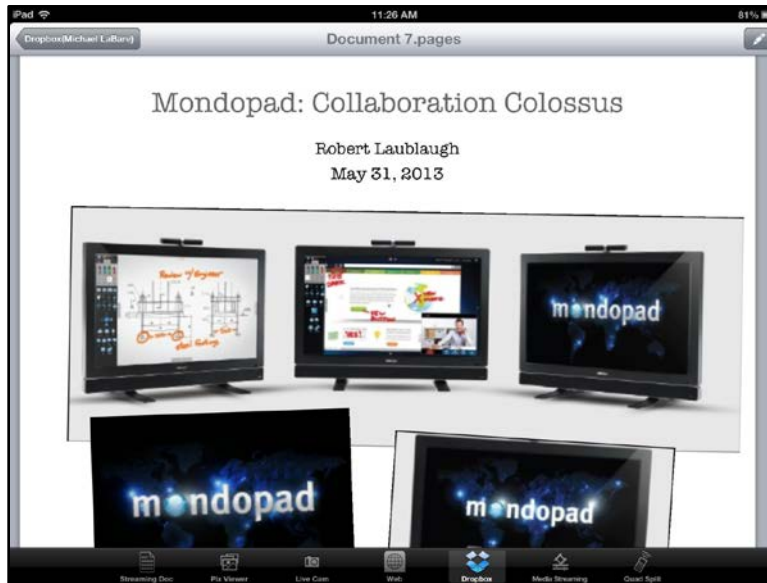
iPad
11:26 AM
81%

Dropbox(Michael LaBan)
Document 7.pages

Mondopad: Collaboration Colossus

Robert Laublaugh
May 31, 2013

mondopad

mondopad

mondopad

Streaming Doc
Pix Viewer
Live Cam
Web
Dropbox
Media Streaming
Quad Split